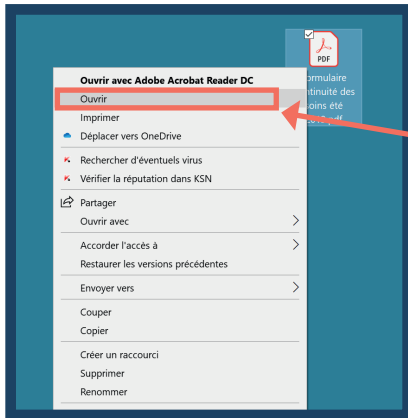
PDF
ormulaire
ntinuité des
oins été
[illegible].pdf

Ouvrir avec Adobe Acrobat Reader DC
Ouvrir
Imprimer
Déplacer vers OneDrive
Rechercher d'éventuels virus
Vérifier la réputation dans KSN
Partager
Ouvrir avec
Accorder l'accès à
Restaurer les versions précédentes
Envoyer vers
Couper
Copier
Créer un raccourci
Supprimer
Renommer